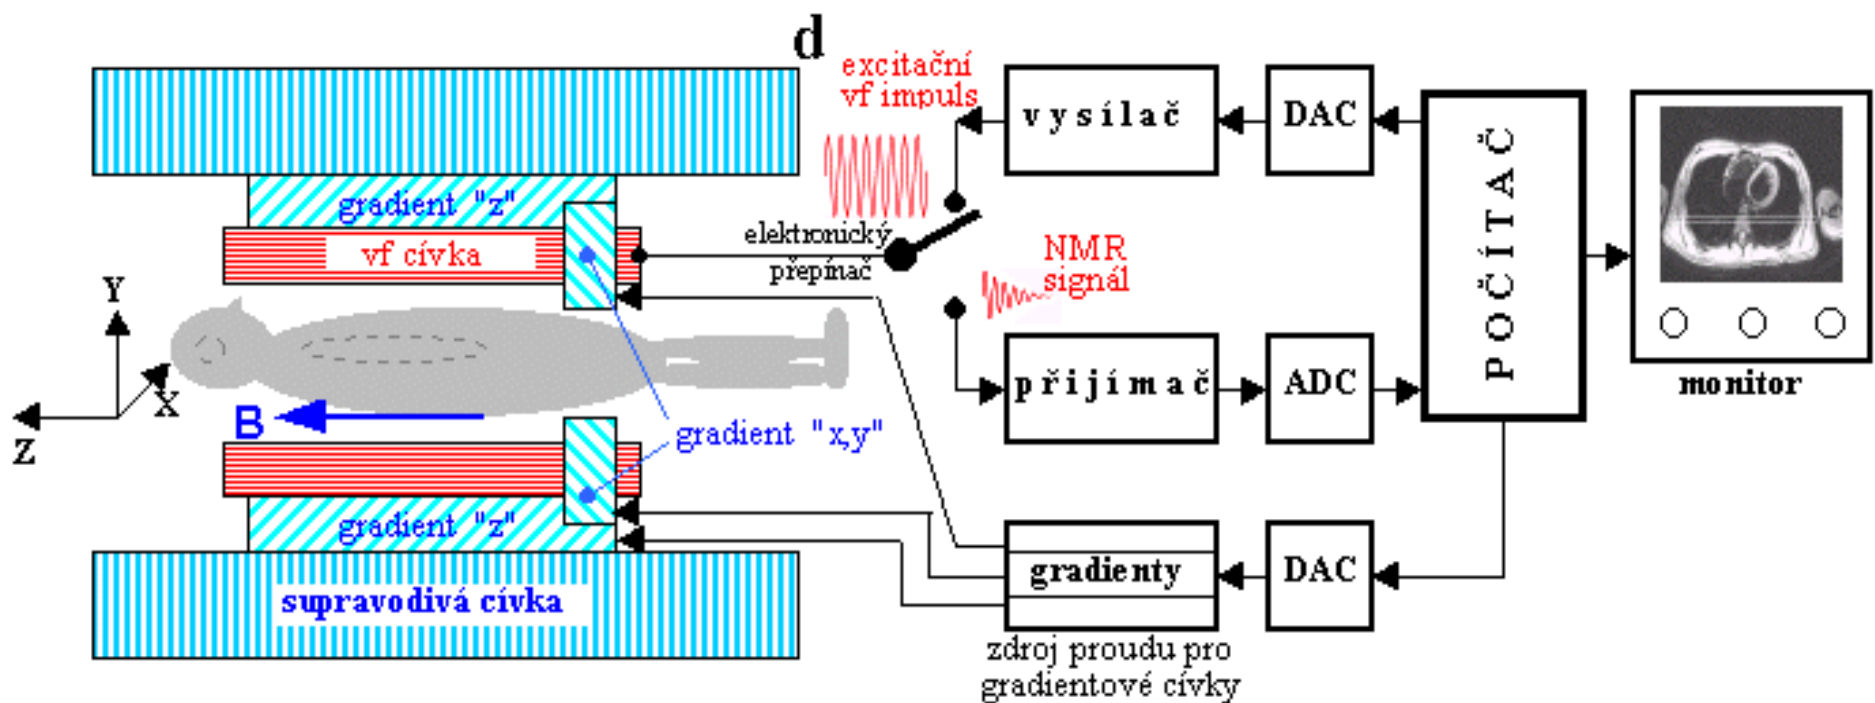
d

excitační vf impuls

vysílač

DAC

POČÍTAČ

gradient "z"

vf cívka

elektronický přepínač

NMR signál

Y

X

Z

B

přijímač

ADC

monitor

gradient "x,y"

gradient "z"

gradienty

DAC

supravodivá cívka

zdroj proudu pro gradientové cívky